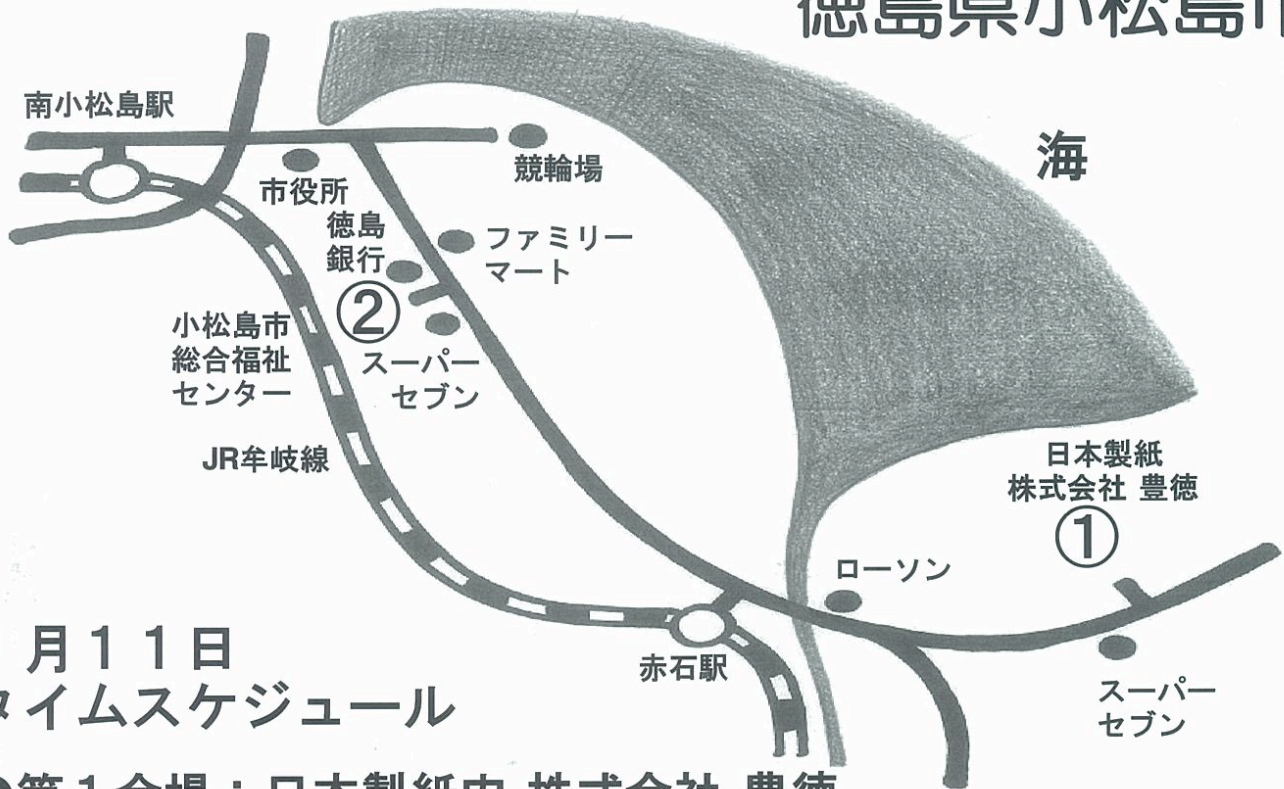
徳島県小松島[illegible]

南小松島駅

競輪場

海

市役所

徳島銀行

ファミリーマート

②

小松島市総合福祉センター

スーパーセブン

JR牟岐線

日本製紙株式会社 豊徳

①

ローソン

赤石駅

スーパーセブン

月11日
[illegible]イムスケジュール

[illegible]